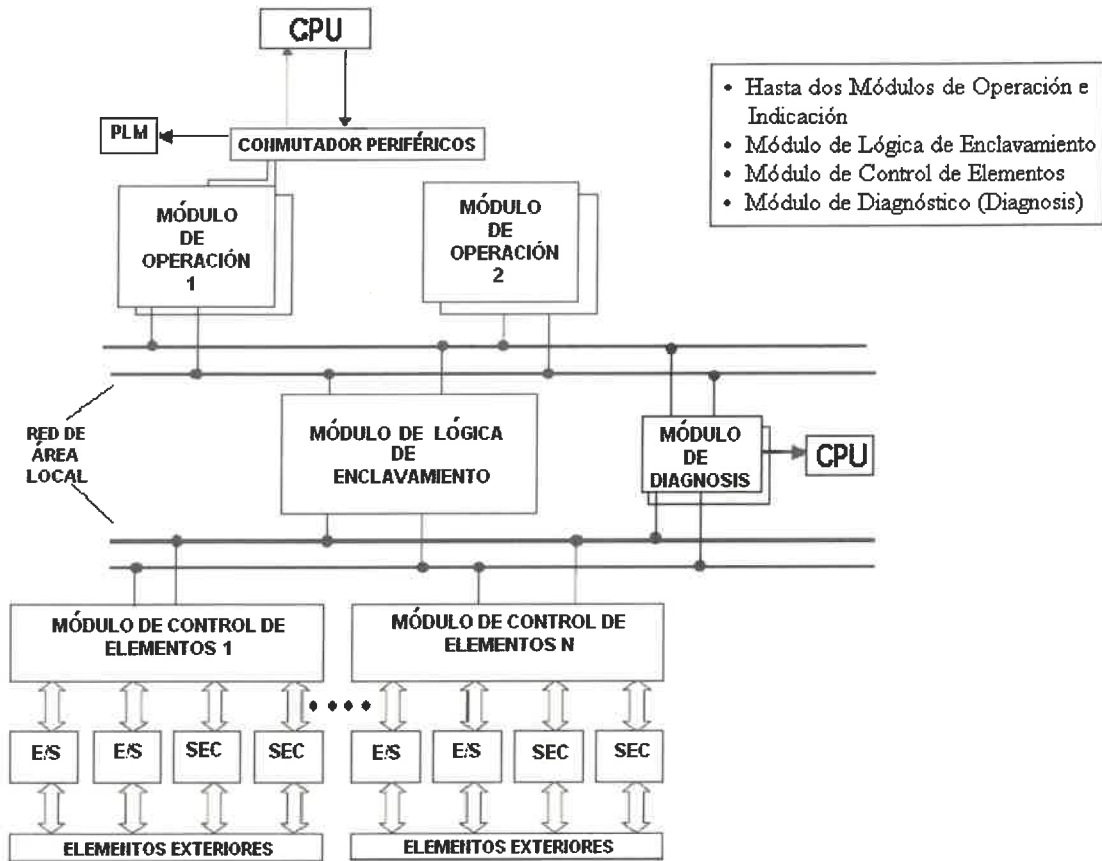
CPU

PLM

CONMUTADOR PERIFÉRICOS

• Hasta dos Módulos de Operación e Indicación
• Módulo de Lógica de Enclavamiento
• Módulo de Control de Elementos
• Módulo de Diagnóstico (Diagnosis)

MÓDULO DE OPERACIÓN 1

MÓDULO DE OPERACIÓN 2

RED DE ÁREA LOCAL

MÓDULO DE LÓGICA DE ENCLAVAMIENTO

MÓDULO DE DIAGNOSIS

CPU

MÓDULO DE CONTROL DE ELEMENTOS 1

MÓDULO DE CONTROL DE ELEMENTOS N

E/S E/S SEC SEC

E/S E/S SEC SEC

ELEMENTOS EXTERIORES

ELEMENTOS EXTERIORES